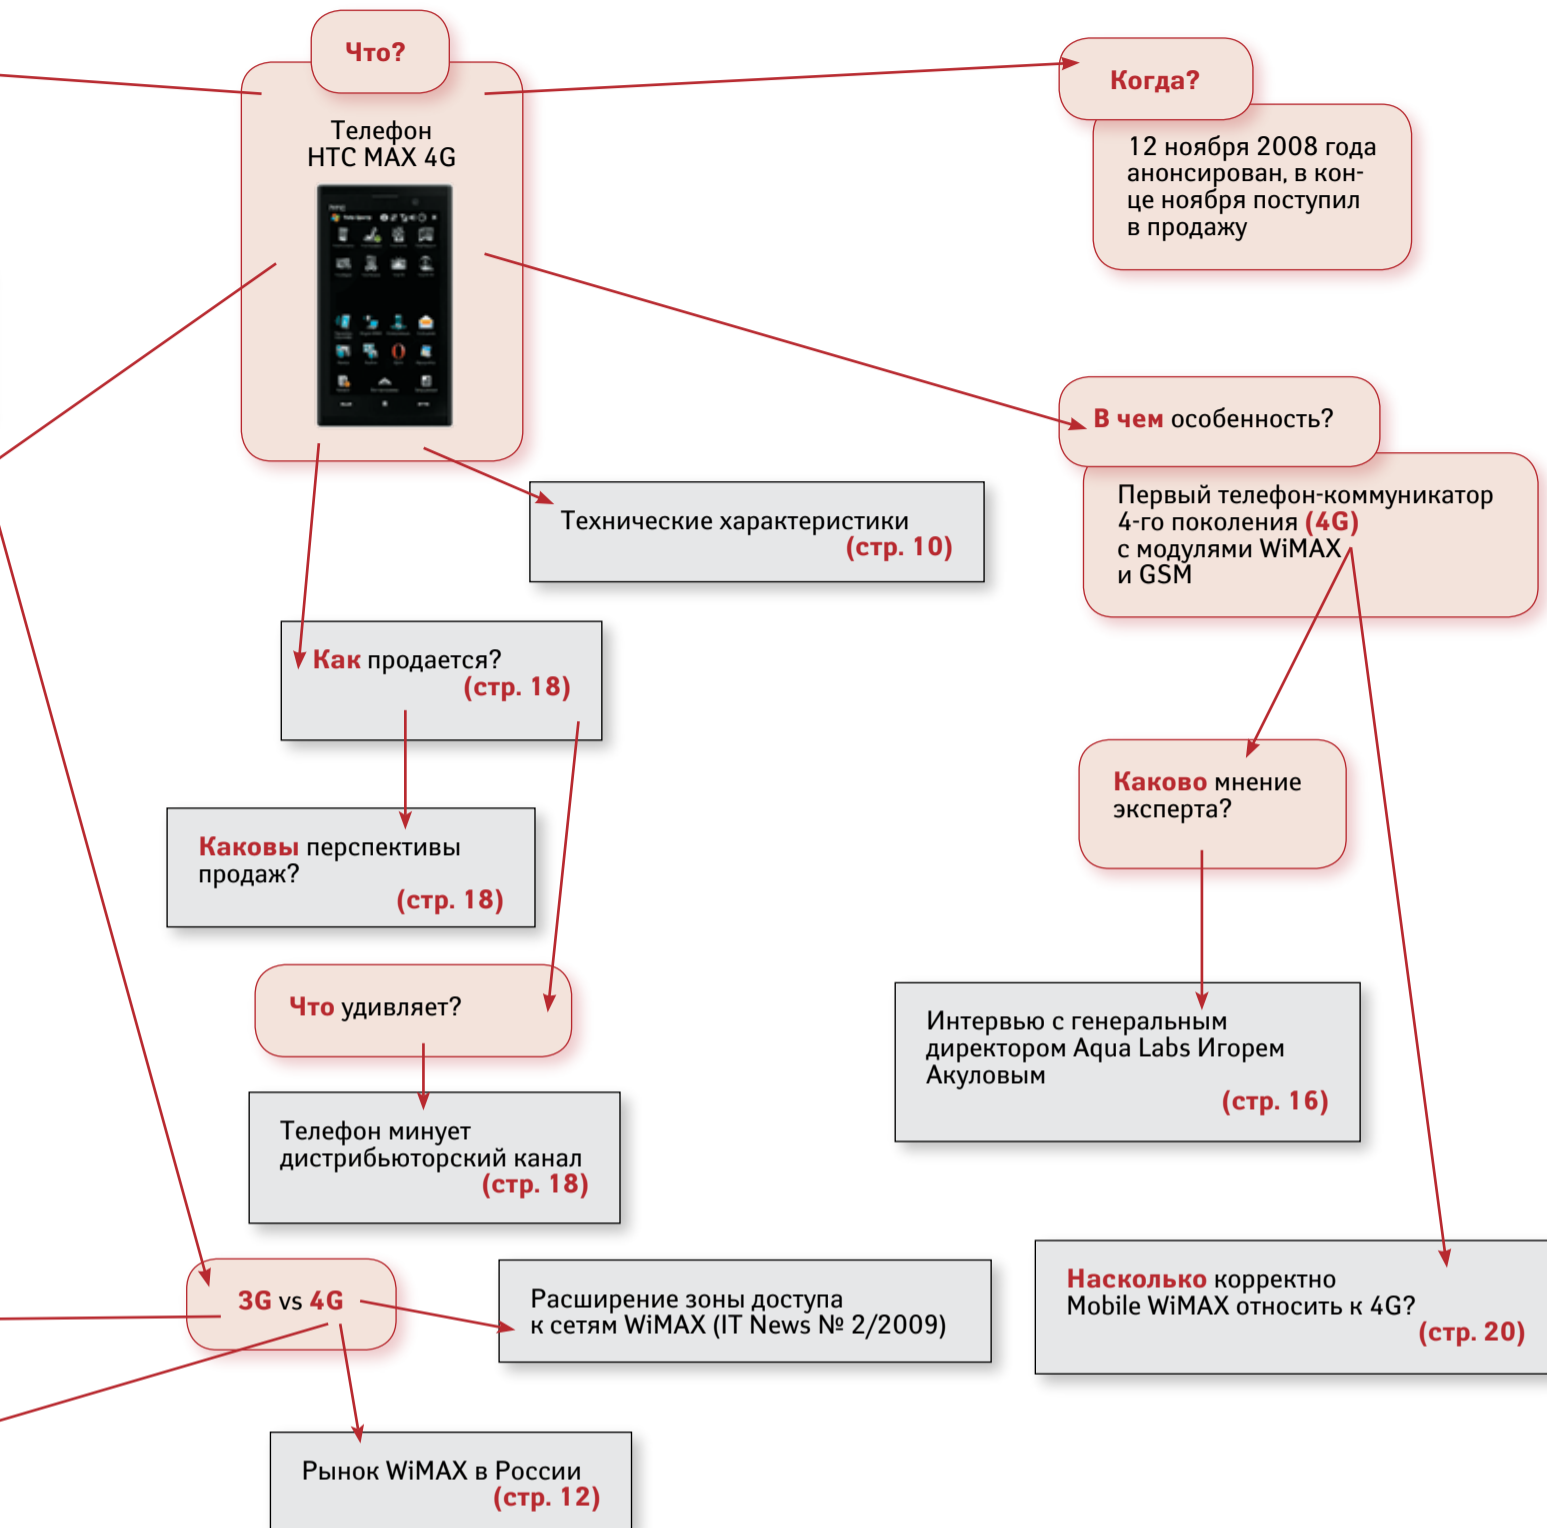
Что?

Телефон HTC MAX 4G

Когда?

12 ноября 2008 года анонсирован, в конце ноября поступил в продажу

В чем особенность?

Первый телефон-коммуникатор 4-го поколения (4G) с модулями WiMAX и GSM

Технические характеристики (стр. 10)

Как продается? (стр. 18)

Каковы перспективы продаж? (стр. 18)

Каково мнение эксперта?

Что удивляет?

Интервью с генеральным директором Aqua Labs Игорем Акуловым (стр. 16)

Телефон минует дистрибьюторский канал (стр. 18)

3G vs 4G

Расширение зоны доступа к сетям WiMAX (IT News № 2/2009)

Насколько корректно Mobile WiMAX относить к 4G? (стр. 20)

Рынок WiMAX в России (стр. 12)